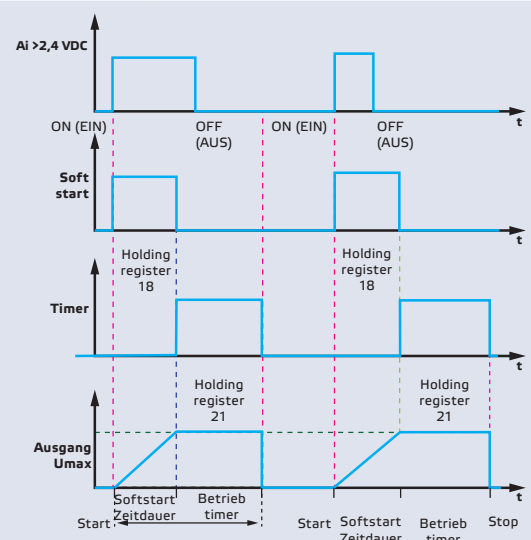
Ai >2,4 VDC

ON (EIN)

OFF (AUS)

ON (EIN)

OFF (AUS)

t

Soft start

t

Holding register 18

Holding register 18

Timer

t

Holding register 21

Holding register 21

Ausgang Umax

t

Start

Softstart Zeitdauer

Betrieb timer

Start

Softstart Zeitdauer

Betrieb timer

Stop